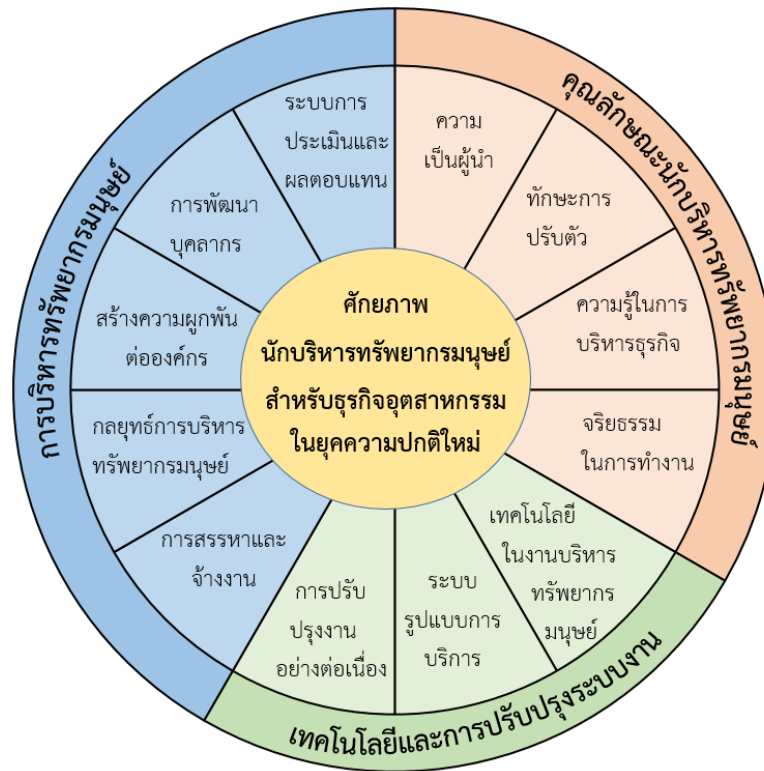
ศักยภาพ
นักบริหารทรัพยากรมนุษย์
สำหรับธุรกิจอุตสาหกรรม
ในยุคความปกติใหม่

การบริหารทรัพยากรมนุษย์

ระบบการประเมินและผลตอบแทน

การพัฒนาบุคลากร

สร้างความผูกพันต่อองค์กร

กลยุทธ์การบริหารทรัพยากรมนุษย์

การสรรหาและจ้างงาน

คุณลักษณะนักบริหารทรัพยากรมนุษย์

ความเป็นผู้นำ

ทักษะการปรับตัว

ความรู้ในการบริหารธุรกิจ

จริยธรรมในการทำงาน

เทคโนโลยีและการปรับปรุงระบบงาน

เทคโนโลยีในงานบริหารทรัพยากรมนุษย์

ระบบรูปแบบการบริการ

การปรับปรุงงานอย่างต่อเนื่อง